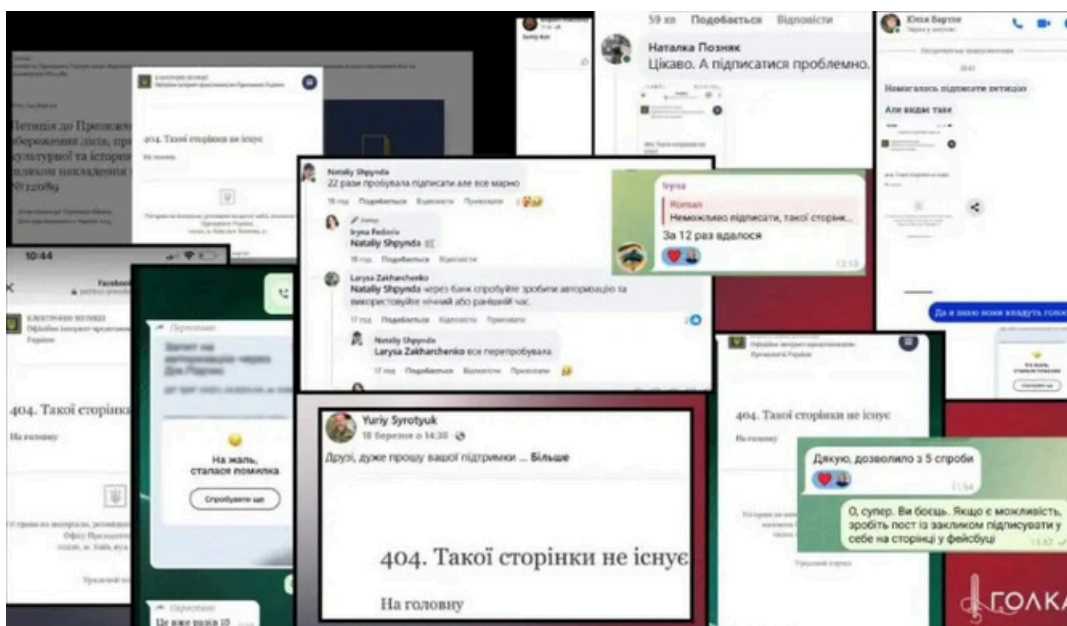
Петиція до Президента
збереження діло,
культурної та історі
№12089

Електронні петиції
Офіційне інтернет-представництво Президента України

404. Такої сторінки не існує
На головну

59 хв Подобається Відповісти
Наталка Позняк
Цікаво. А підписатися проблемно.

Юліа Вартле
Намагалась підписати петицію
Але видає таке

Nataliy Shpynda
22 рази пробувала підписати але все марно
18 год Подобається Відповісти Приховати

Iryna Fedoriv
Nataliy Shpynda

Larysa Zakharchenko
Nataliy Shpynda через банк спробуйте зробити авторизацію та використовуйте нічний або ранній час.
17 год Подобається Відповісти Приховати

Nataliy Shpynda
Larysa Zakharchenko все перепробувала
17 год Подобається Відповісти Приховати

Iryna
Roman
Неможливо підписати, такої сторінк...
За 12 раз вдалося
12:13

10:44
Facebook

Електронні петиції
Офіційне інтернет-представництво Президента України

404. Такої сторінки
На головну

Переслано

На жаль,
сталася помилка
Спробуйте ще

Переслано
Це вже разів 10

Yuriy Syrotyuk
18 березня о 14:30
Друзі, дуже прошу вашої підтримки ... Більше

404. Такої сторінки не існує
На головну

Офіційне інтернет-представництво Президента України

404. Такої сторінки не існує
На головну

Дякую, дозволило з 5 спроби
11:54

О, супер. Ви боєць. Якщо є можливість, зробіть пост із закликом підписувати у себе на сторінці у фейсбуці
11:57

Да я знаю всем кладуть голов

ГОЛКА